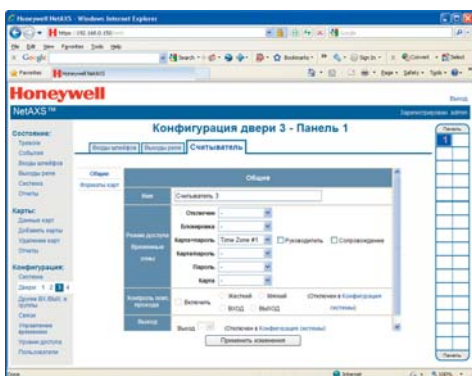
Honeywell NetAXS - Windows Internet Explorer

https://192.168.0.150/

File Edit View Favorites Tools Help

Google

Favorites Honeywell NetAXS

Honeywell

NetAXS™

Выход

Зарегистрирован: admin

Состояние:
Тревоги
События
Входы шлейфов
Выходы реле
Система
Отчеты

Карты:
Данные карт
Добавить карты
Удаление карт
Отчеты

Конфигурация:
Система
Двери 1 2 3 4
Другие ВХ./ВЫХ. и группы
Связи
Управление временем
Уровни доступа
Пользователи

Конфигурация двери 3 - Панель 1

Входы шлейфов | Выходы реле | Считыватель

Общие
Форматы карт

Общие

Имя | Считыватель 3

Режим доступа Временные зоны
Отключен
Блокировка
Карта+пароль | Time Zone #1 | Руководитель | Сопровождение
Карта/пароль
Пароль
Карта

Контроль повт. прохода | Включить | Жесткий | Мягкий | (Установки в Конфигурация системы) | ВХОД | ВЫХОД

Выход | Выход | (Установки в Конфигурация системы)

Применить изменения

Панель
1

Панель

Internet